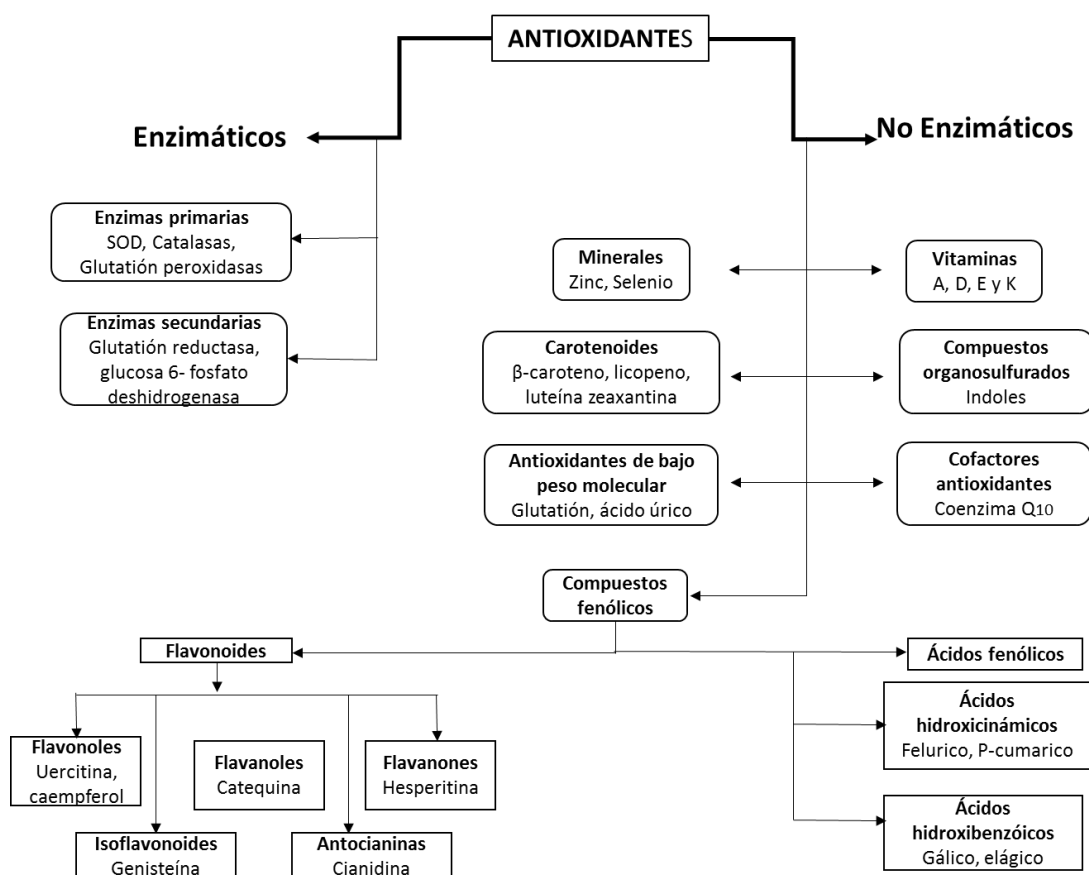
ANTIOXIDANTES

Enzimáticos

No Enzimáticos

Enzimas primarias
SOD, Catalasas, Glutatión peroxidasas

Enzimas secundarias
Glutatión reductasa, glucosa 6- fosfato deshidrogenasa

Minerales
Zinc, Selenio

Vitaminas
A, D, E y K

Carotenoides
β-caroteno, licopeno, luteína zeaxantina

Compuestos organosulfurados
Indoles

Antioxidantes de bajo peso molecular
Glutatión, ácido úrico

Cofactores antioxidantes
Coenzima Q10

Compuestos fenólicos

Flavonoides

Ácidos fenólicos

Ácidos hidroxicinámicos
Felurico, P-cumarico

Ácidos hidroxibenzóicos
Gálico, elágico

Flavonoles
Uercitina, caempferol

Flavanoles
Catequina

Flavanones
Hesperitina

Isoflavonoides
Genisteína

Antocianinas
Cianidina